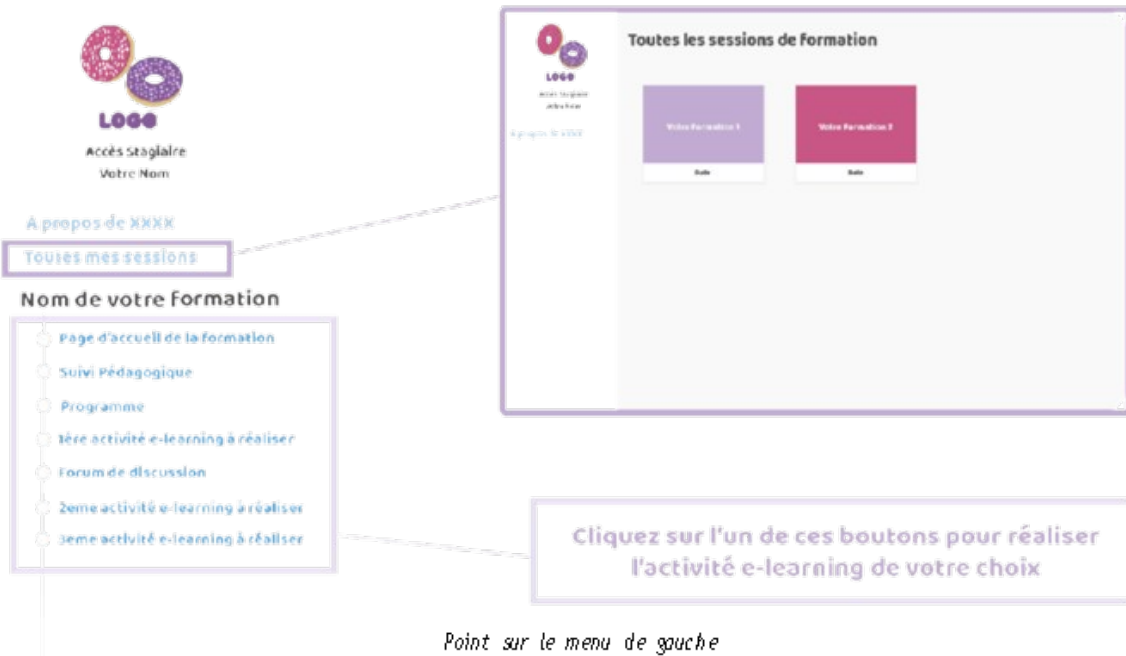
LOGO
Accès Stagiaire
Votre Nom

A propos de XXXX
Toutes mes sessions

Nom de votre formation
Page d'accueil de la formation
Suivi Pédagogique
Programme
1ère activité e-learning à réaliser
Forum de discussion
2eme activité e-learning à réaliser
3eme activité e-learning à réaliser

LOGO
Accès Stagiaire
Votre Nom
A propos de XXXX

Toutes les sessions de formation

Votre Formation 1
Date
Votre Formation 2
Date

Cliquez sur l'un de ces boutons pour réaliser l'activité e-learning de votre choix

Point sur le menu de gauche